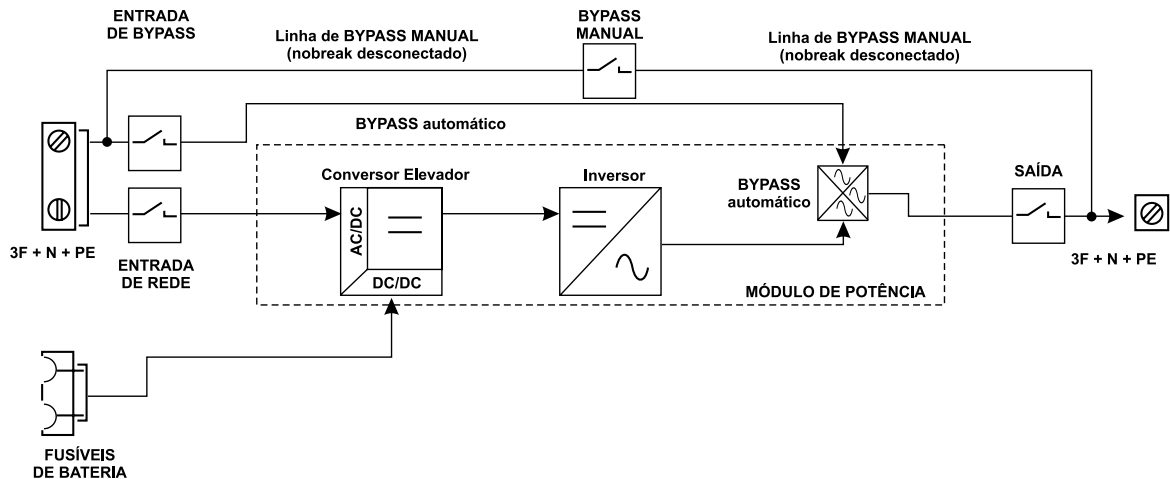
ENTRADA DE BYPASS

Linha de BYPASS MANUAL (nobreak desconectado)

BYPASS MANUAL

Linha de BYPASS MANUAL (nobreak desconectado)

BYPASS automático

Conversor Elevador

AC/DC

DC/DC

Inversor

BYPASS automático

SAÍDA

3F + N + PE

ENTRADA DE REDE

MÓDULO DE POTÊNCIA

3F + N + PE

FUSÍVEIS DE BATERIA